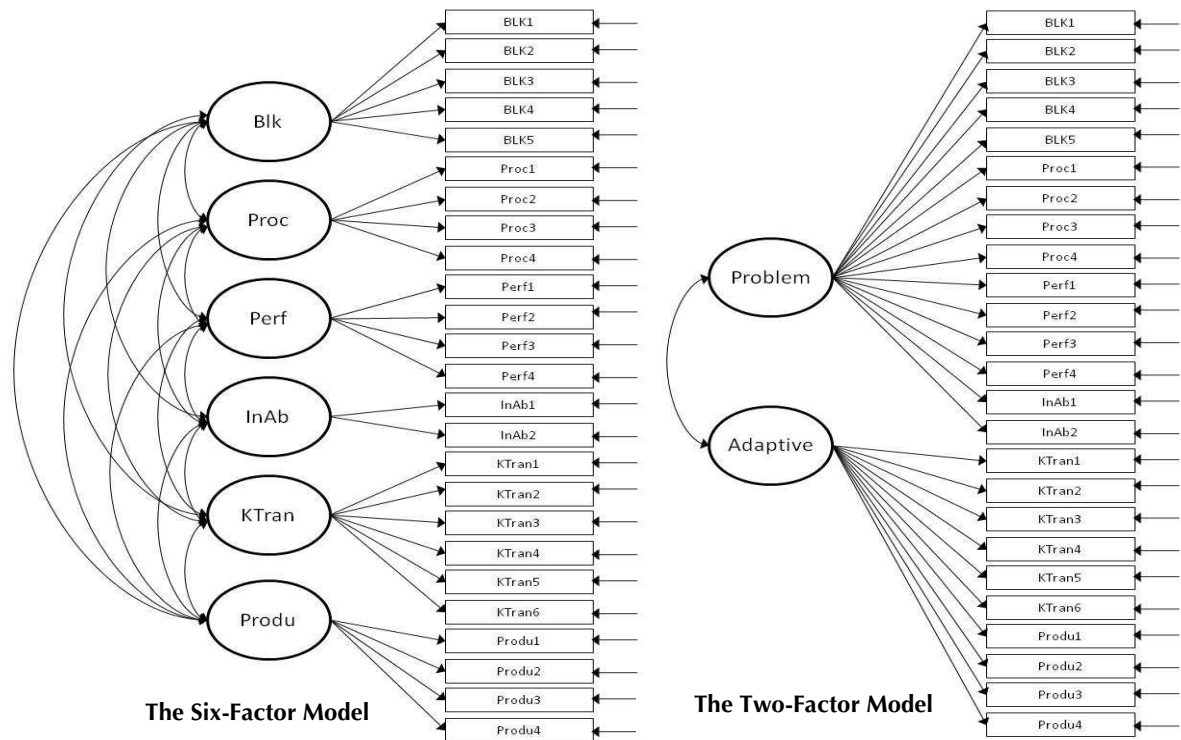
BLK1
BLK2
BLK3
BLK4
BLK5
Proc1
Proc2
Proc3
Proc4
Perf1
Perf2
Perf3
Perf4
InAb1
InAb2
KTran1
KTran2
KTran3
KTran4
KTran5
KTran6
Produ1
Produ2
Produ3
Produ4

Blk
Proc
Perf
InAb
KTran
Produ

The Six-Factor Model

BLK1
BLK2
BLK3
BLK4
BLK5
Proc1
Proc2
Proc3
Proc4
Perf1
Perf2
Perf3
Perf4
InAb1
InAb2
KTran1
KTran2
KTran3
KTran4
KTran5
KTran6
Produ1
Produ2
Produ3
Produ4

Problem
Adaptive

The Two-Factor Model